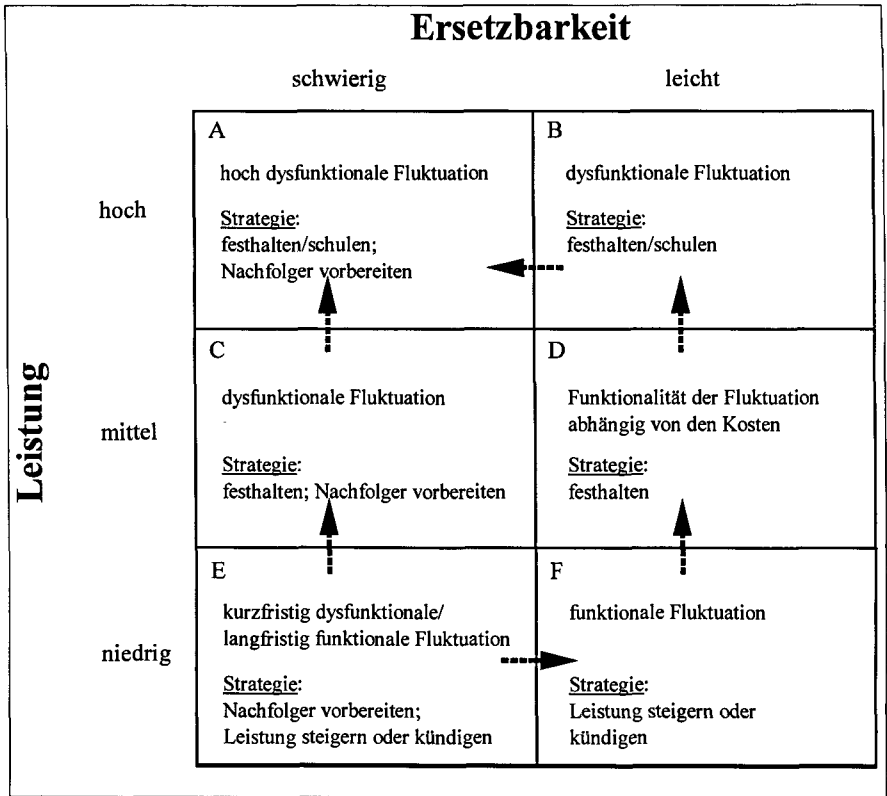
Ersetzbarkeit

| Leistung | schwierig | leicht |
|---|---|---|
| hoch | A<br>hoch dysfunktionale Fluktuation<br>Strategie:<br>festhalten/schulen;<br>Nachfolger vorbereiten | B<br>dysfunktionale Fluktuation<br>Strategie:<br>festhalten/schulen |
| mittel | C<br>dysfunktionale Fluktuation<br>Strategie:<br>festhalten; Nachfolger vorbereiten | D<br>Funktionalität der Fluktuation abhängig von den Kosten<br>Strategie:<br>festhalten |
| niedrig | E<br>kurzfristig dysfunktionale/<br>langfristig funktionale Fluktuation<br>Strategie:<br>Nachfolger vorbereiten;<br>Leistung steigern oder kündigen | F<br>funktionale Fluktuation<br>Strategie:<br>Leistung steigern oder kündigen |